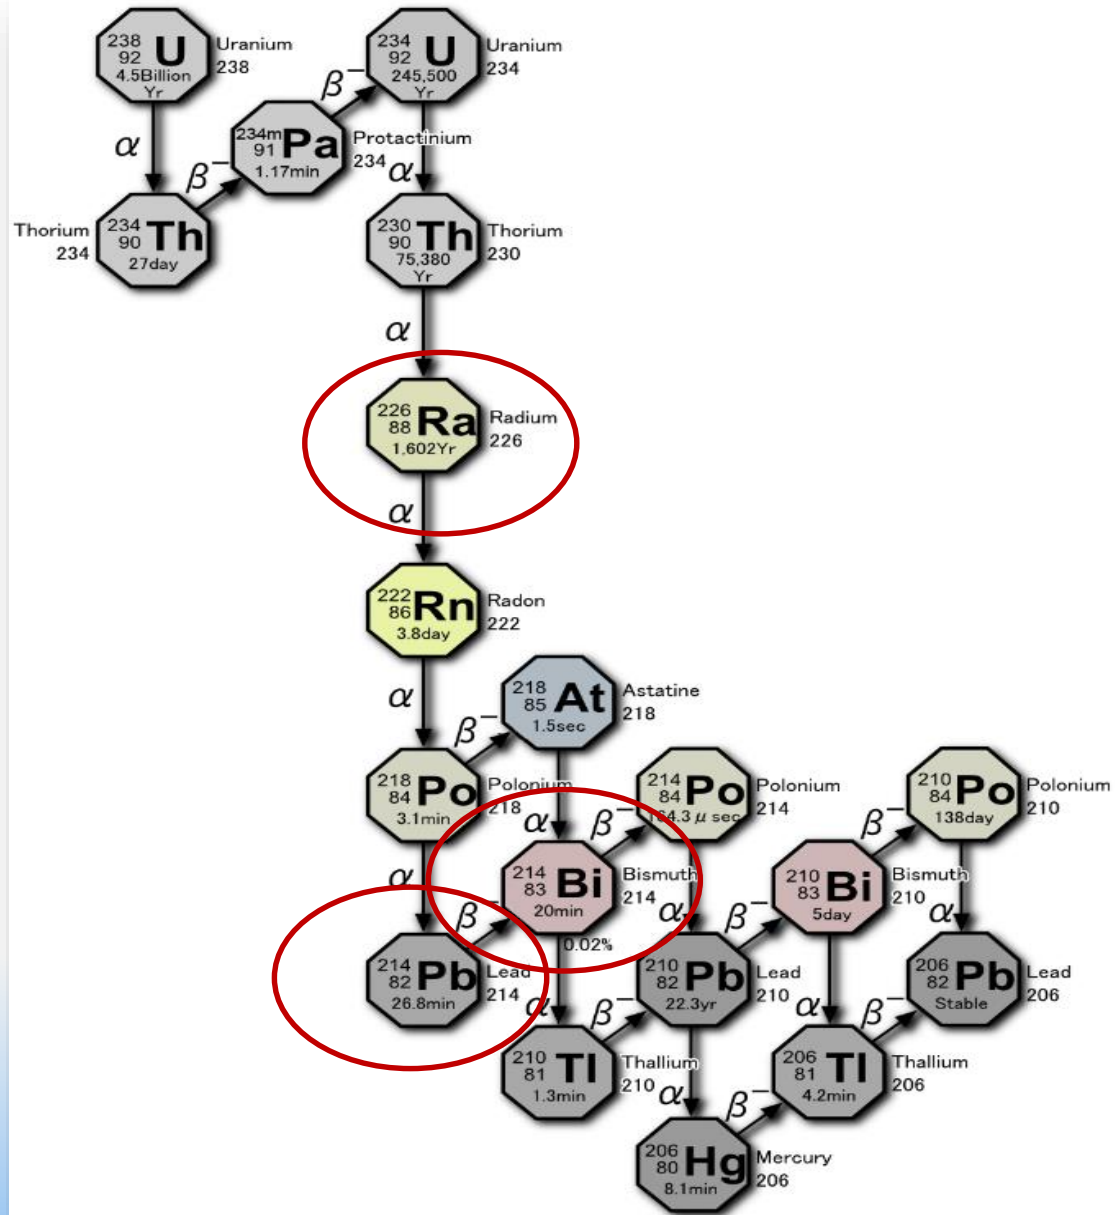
238 92 U 4.5Billion Yr Uranium 238

234 92 U 245,500 Yr Uranium 234

$\beta^-$

$\alpha$

234m 91 Pa 1.17min Protactinium 234

$\beta^-$

$\alpha$

Thorium 234 234 90 Th 27day

230 90 Th 75,380 Yr Thorium 230

$\alpha$

226 88 Ra 1,602Yr Radium 226

$\alpha$

222 86 Rn 3.8day Radon 222

$\alpha$

218 85 At 1.5sec Astatine 218

$\beta^-$

218 84 Po 3.1min Polonium 218

$\alpha$

214 84 Po 164.3 $\mu$ sec Polonium 214

$\beta^-$

210 84 Po 138day Polonium 210

$\beta^-$

$\alpha$

214 83 Bi 20min Bismuth 214

210 83 Bi 5day Bismuth 210

$\beta^-$

$\alpha$

$\beta^-$

$\alpha$

0.02%

214 82 Pb 26.8min Lead 214

210 82 Pb 22.3yr Lead 210

206 82 Pb Stable Lead 206

$\alpha$

$\beta^-$

$\alpha$

$\beta^-$

210 81 Tl 1.3min Thallium 210

206 81 Tl 4.2min Thallium 206

$\alpha$

$\beta^-$

206 80 Hg 8.1min Mercury 206